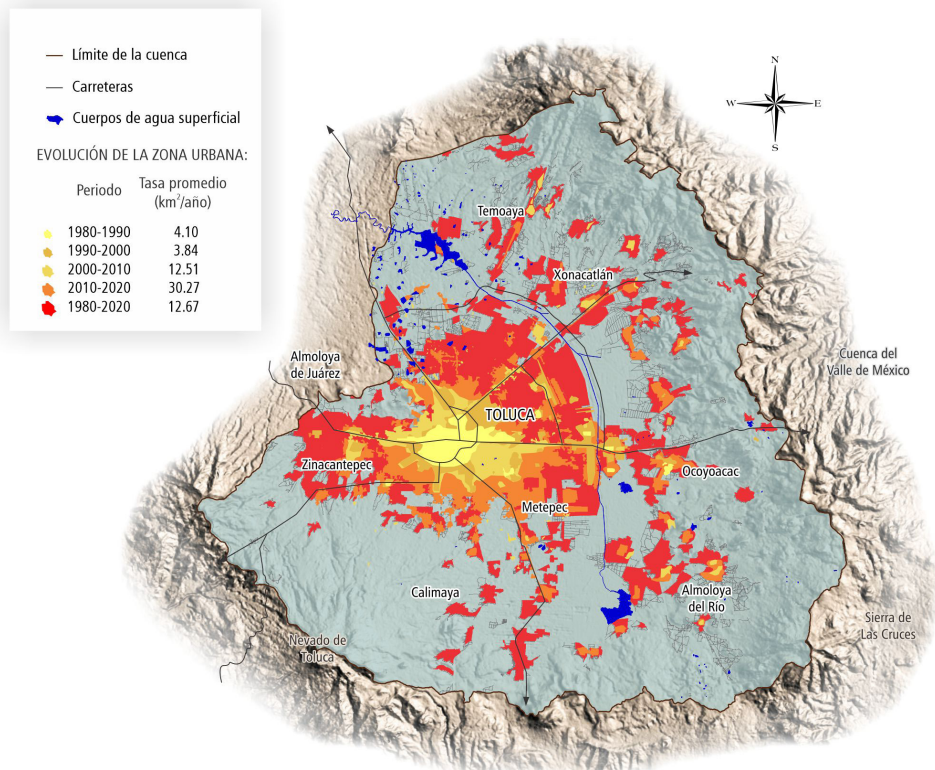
Límite de la cuenca

Carreteras

Cuerpos de agua superficial

EVOLUCIÓN DE LA ZONA URBANA:

| Periodo | Tasa promedio (km$^2$/año) |
|---|---|
| 1980-1990 | 4.10 |
| 1990-2000 | 3.84 |
| 2000-2010 | 12.51 |
| 2010-2020 | 30.27 |
| 1980-2020 | 12.67 |

N
W
E
S

Temoaya

Xonacatlán

Almoloya de Juárez

Cuenca del Valle de México

TOLUCA

Zinacantepec

Ocoyoacac

Metepec

Calimaya

Almoloya del Río

Sierra de Las Cruces

Nevado de Toluca